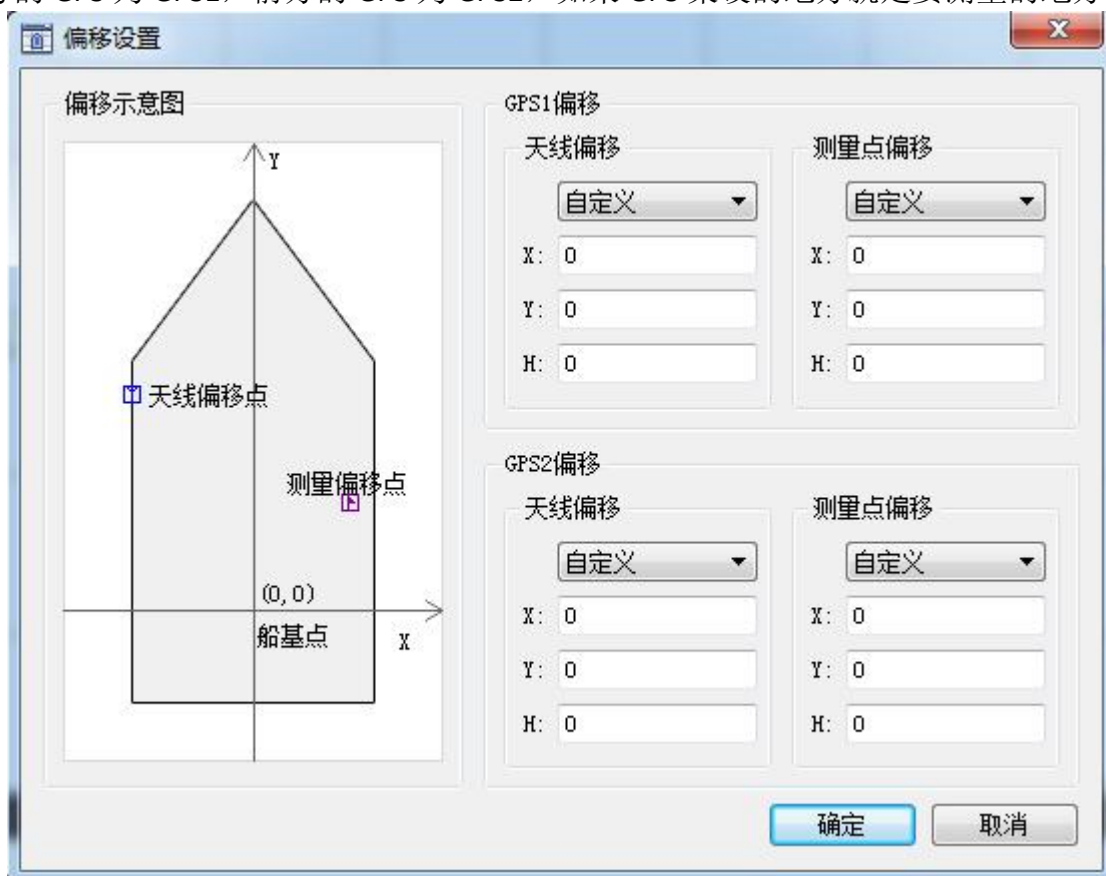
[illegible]

偏移设置

偏移示意图

Y

天线偏移点

测量偏移点

(0, 0)

船基点

X

GPS1偏移

天线偏移

自定义

X: 0

Y: 0

H: 0

测量点偏移

自定义

X: 0

Y: 0

H: 0

GPS2偏移

天线偏移

自定义

X: 0

Y: 0

H: 0

测量点偏移

自定义

X: 0

Y: 0

H: 0

确定

取消